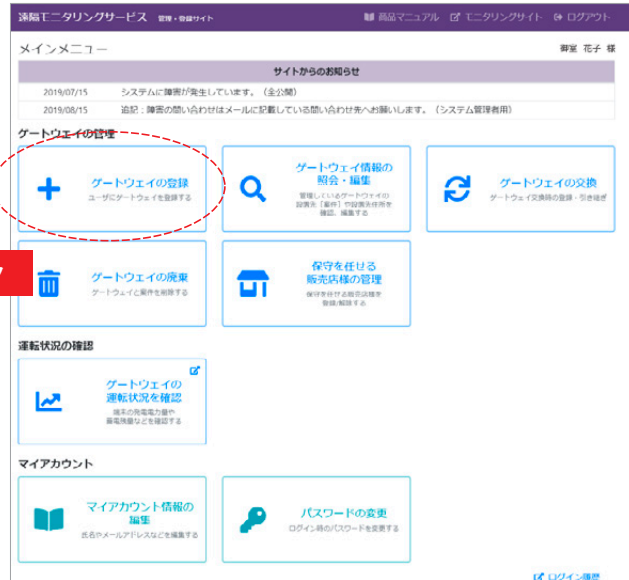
遠隔モニタリングサービス 管理・登録サイト

商品マニュアル　モニタリングサイト　ログアウト

メインメニュー

御室 花子 様

サイトからのお知らせ

| | |
|---|---|
| 2019/07/15 | システムに障害が発生しています。（全公開） |
| 2019/08/15 | 追記：障害の問い合わせはメールに記載している問い合わせ先へお願いします。（システム管理者用） |

ゲートウェイの管理

ゲートウェイの登録
ユーザにゲートウェイを登録する

ゲートウェイ情報の照会・編集
管理しているゲートウェイの設置先（案件）や設置先住所を確認、編集する

ゲートウェイの交換
ゲートウェイ交換時の登録・引き継ぎ

7

ゲートウェイの廃棄
ゲートウェイと案件を削除する

保守を任せる販売店様の管理
保守を任せる販売店様を登録/解除する

運転状況の確認

ゲートウェイの運転状況を確認
端末の発電電力量や蓄電残量などを確認する

マイアカウント

マイアカウント情報の編集
氏名やメールアドレスなどを編集する

パスワードの変更
ログイン時のパスワードを変更する

ログイン履歴